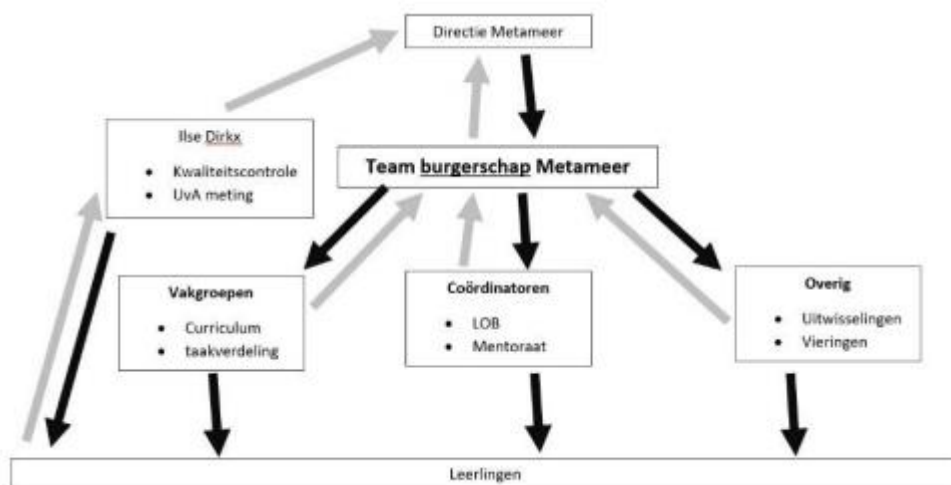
Directie Metameer

Ilse Dirkx

- Kwaliteitscontrole
- UvA meting

Team burgerschap Metameer

Vakgroepen

- Curriculum
- taakverdeling

Coördinatoren

- LOB
- Mentoraat

Overig

- Uitwisselingen
- Vieringen

Leerlingen